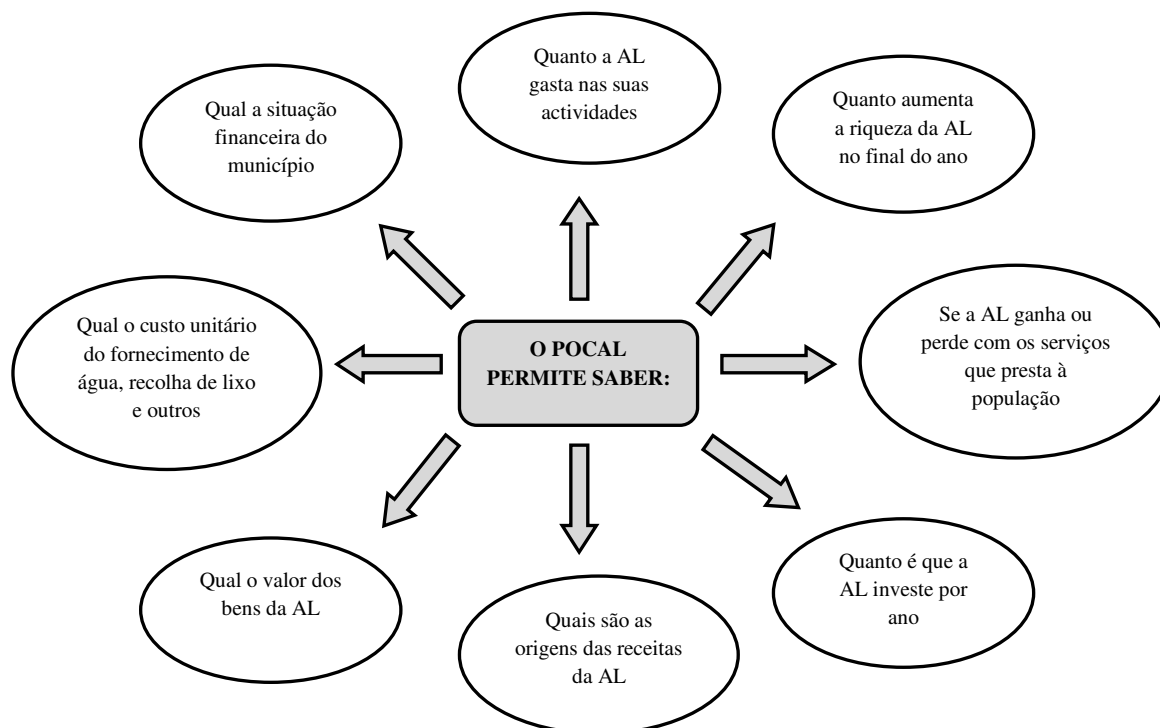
O POCAL PERMITE SABER:

Quanto a AL gasta nas suas actividades

Quanto aumenta a riqueza da AL no final do ano

Se a AL ganha ou perde com os serviços que presta à população

Quanto é que a AL investe por ano

Quais são as origens das receitas da AL

Qual o valor dos bens da AL

Qual o custo unitário do fornecimento de água, recolha de lixo e outros

Qual a situação financeira do município